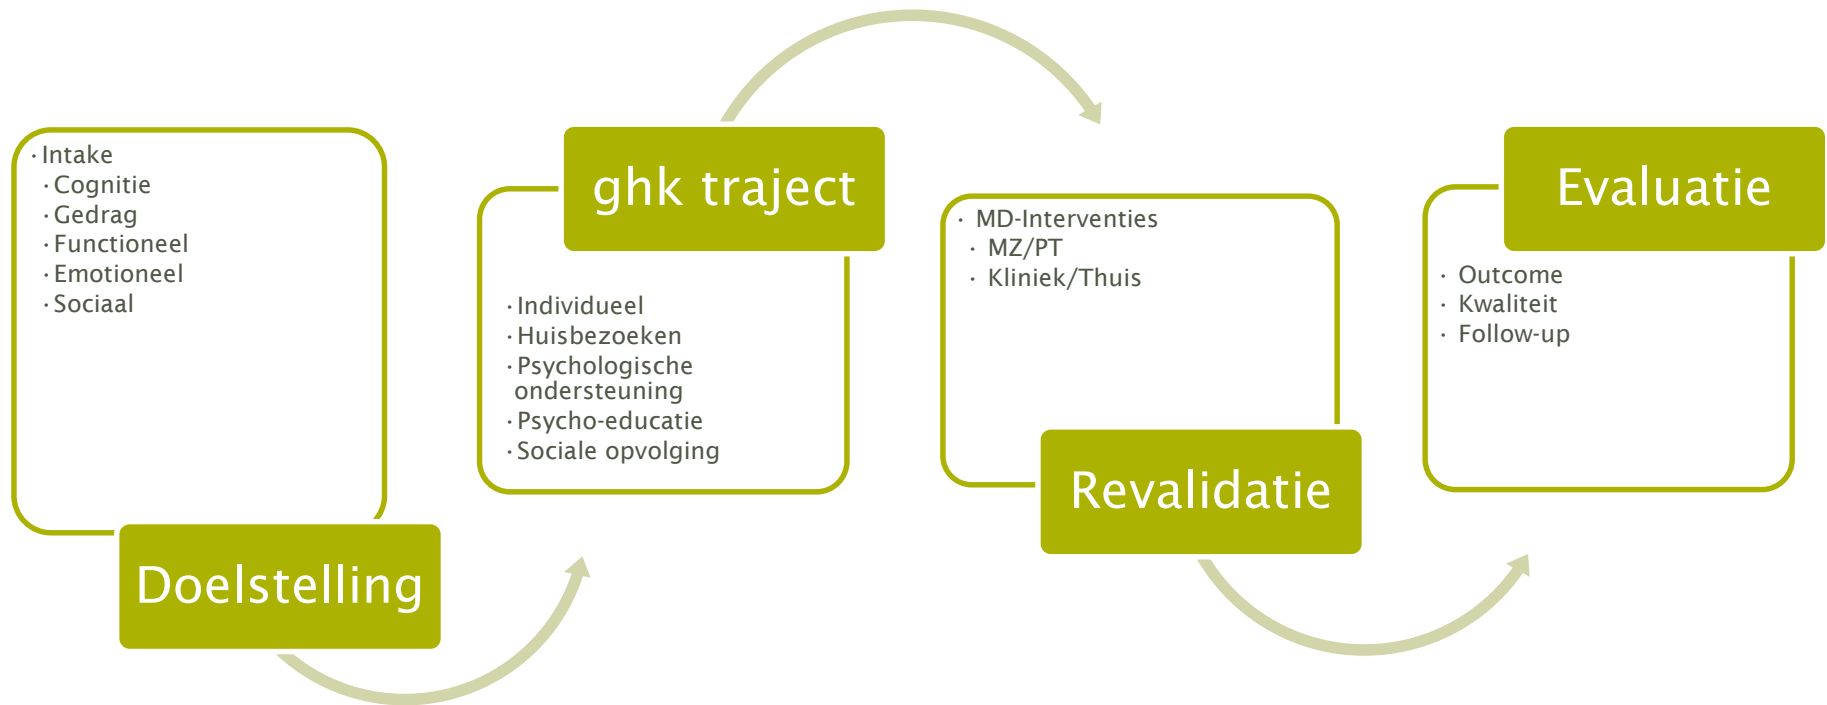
· Intake
· Cognitie
· Gedrag
· Functioneel
· Emotioneel
· Sociaal

Doelstelling

ghk traject

· Individueel
· Huisbezoeken
· Psychologische ondersteuning
· Psycho-educatie
· Sociale opvolging

· MD-Interventies
· MZ/PT
· Kliniek/Thuis

Revalidatie

Evaluatie

· Outcome
· Kwaliteit
· Follow-up